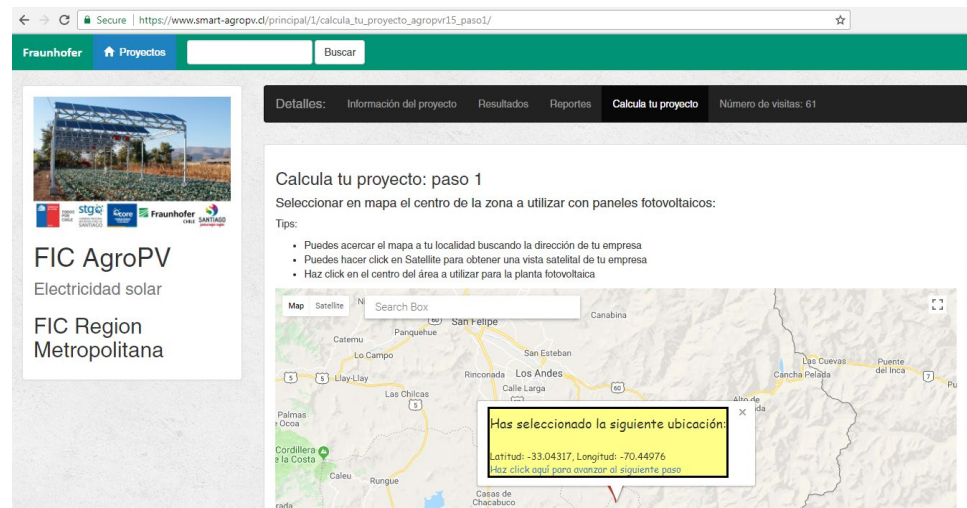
Secure | https://www.smart-agropv.cl/principal/1/calcula_tu_proyecto_agropvr15_paso1/

Fraunhofer Proyectos Buscar

stgo core Fraunhofer CHILE SANTIAGO

FIC AgroPV

Electricidad solar

FIC Region Metropolitana

Detalles: Información del proyecto Resultados Reportes Calcula tu proyecto Número de visitas: 61

Calcula tu proyecto: paso 1

Seleccionar en mapa el centro de la zona a utilizar con paneles fotovoltaicos:

Tips:

- Puedes acercar el mapa a tu localidad buscando la dirección de tu empresa
- Puedes hacer click en Satellite para obtener una vista satelital de tu empresa
- Haz click en el centro del área a utilizar para la planta fotovoltaica

Map Satellite Search Box

San Felipe Canabina Panquehue Catemu San Esteban Lo Campo Los Andes Rinconada 5 5 Llay-Llay Calle Larga 60 Las Chilcas 5 Las Cuevas Cancha Pelada Puente del Inca 7 Alto de Palmas Ocoa Cordillera de la Costa Caleu Rungue Casas de Chacabuco

Has seleccionado la siguiente ubicación:

Latitud: -33.04317, Longitud: -70.44976

Haz click aquí para avanzar al siguiente paso